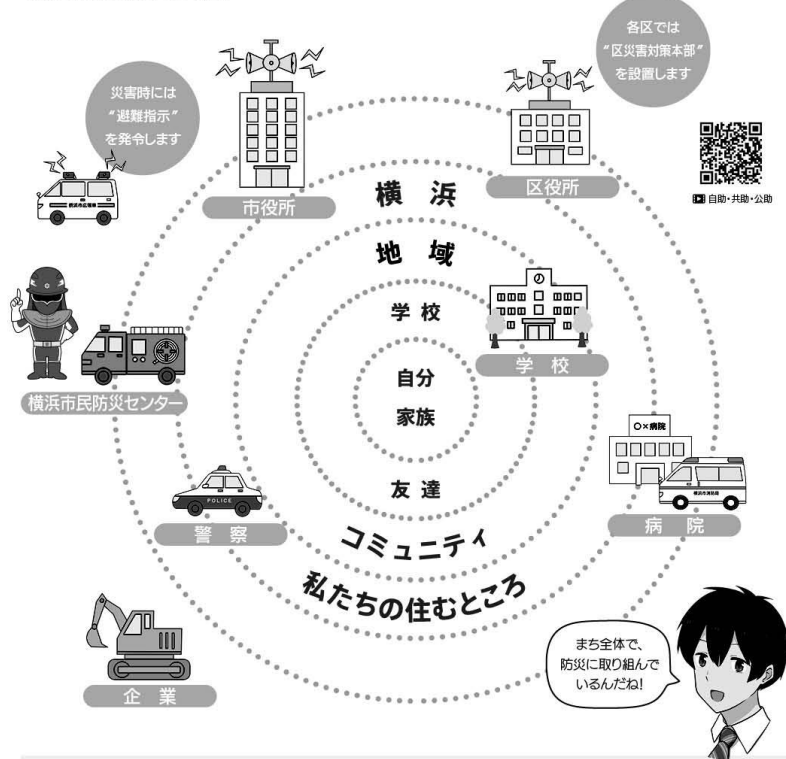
災害時には
“避難指示”
を発令します

各区では
“区災害対策本部”
を設置します

市役所

区役所

自助・共助・公助

横　浜

地　域

学　校

学　校

自分

家族

横浜市民防災センター

○×病院

友　達

POLICE

警　察

病　院

コミュニティ

私たちの住むところ

まち全体で、
防災に取り組んで
いるんだね!

企　業